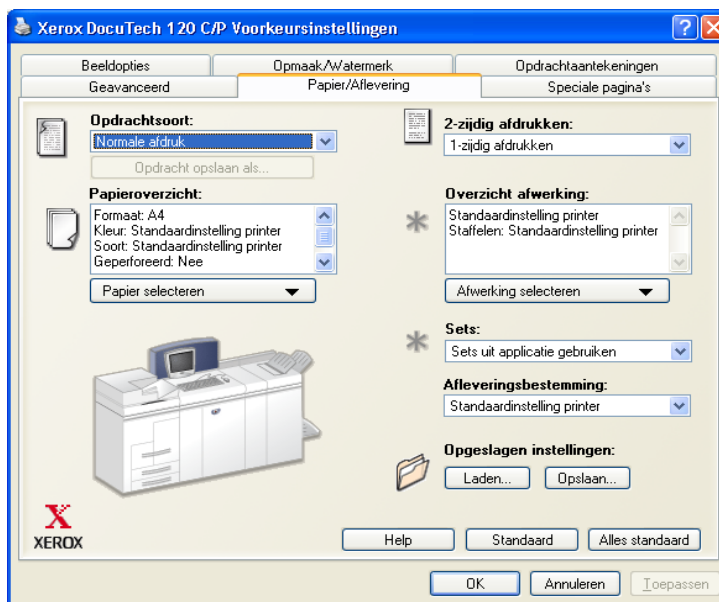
Xerox DocuTech 120 C/P Voorkeursinstellingen

Beeldopties
Opmaak/Watermerk
Opdrachtaantekeningen
Geavanceerd
Papier/Aflevering
Speciale pagina's

Opdrachtsoort:
Normale afdruk
Opdracht opslaan als...

Papieroverzicht:
Formaat: A4
Kleur: Standaardinstelling printer
Soort: Standaardinstelling printer
Geperforeerd: Nee
Papier selecteren

2-zijdig afdrukken:
1-zijdig afdrukken

Overzicht afwerking:
Standaardinstelling printer
Staffelen: Standaardinstelling printer
Afwerking selecteren

Sets:
Sets uit applicatie gebruiken

Afleveringsbestemming:
Standaardinstelling printer

Opgeslagen instellingen:
Laden...
Opslaan...

XEROX

Help
Standaard
Alles standaard

OK
Annuleren
Toepassen